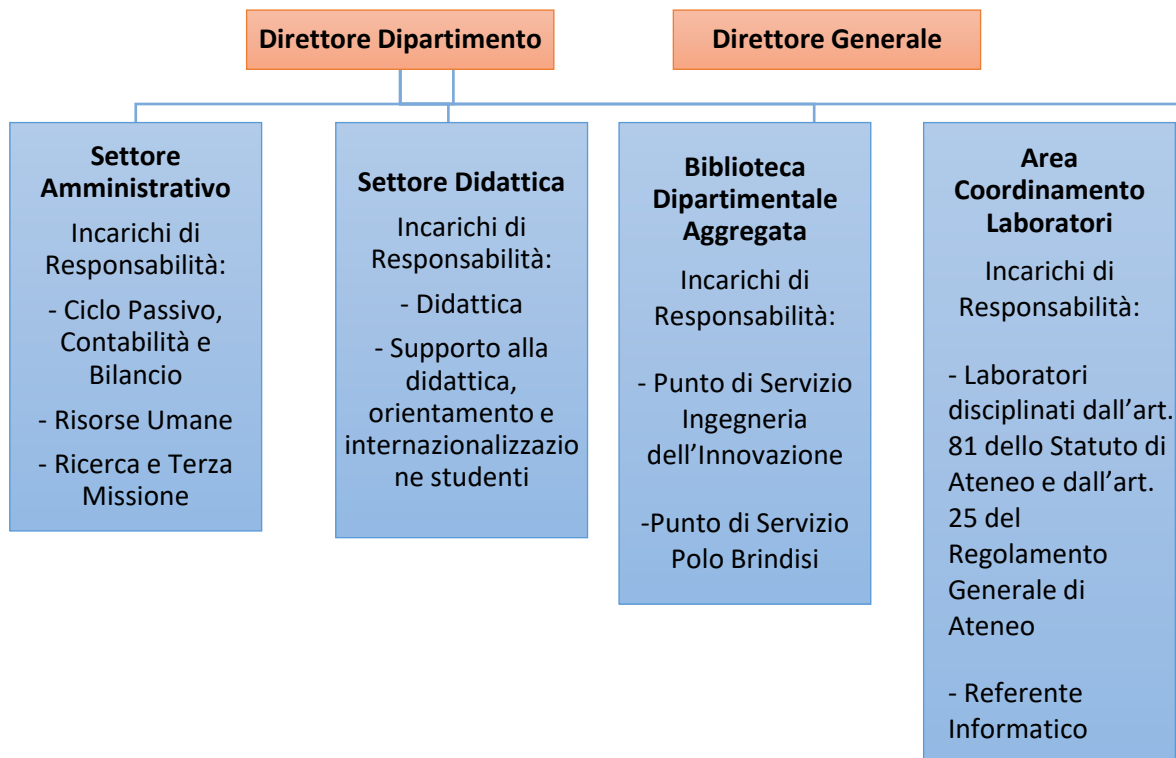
Direttore Dipartimento

Direttore Generale

Settore Amministrativo

Incarichi di Responsabilità:

- Ciclo Passivo, Contabilità e Bilancio

- Risorse Umane

- Ricerca e Terza Missione

Settore Didattica

Incarichi di Responsabilità:

- Didattica

- Supporto alla didattica, orientamento e internazionalizzazione studenti

Biblioteca Dipartimentale Aggregata

Incarichi di Responsabilità:

- Punto di Servizio Ingegneria dell'Innovazione

-Punto di Servizio Polo Brindisi

Area Coordinamento Laboratori

Incarichi di Responsabilità:

- Laboratori disciplinati dall'art. 81 dello Statuto di Ateneo e dall'art. 25 del Regolamento Generale di Ateneo

- Referente Informatico